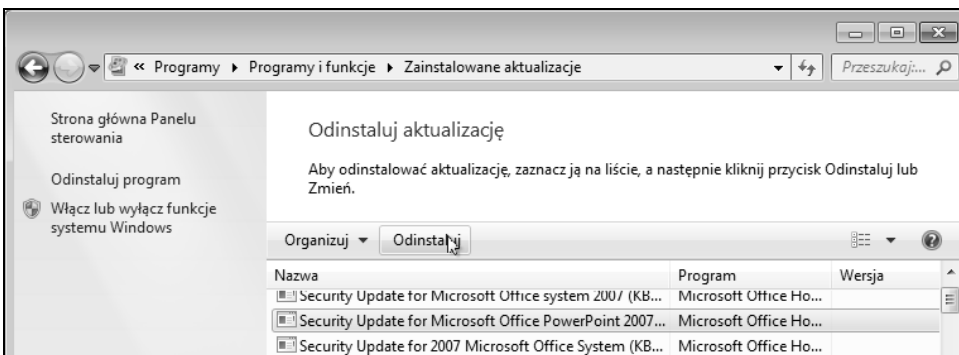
« Programy ▸ Programy i funkcje ▸ Zainstalowane aktualizacje

Przeszukaj:...

Strona główna Panelu sterowania

Odinstaluj program

Włącz lub wyłącz funkcje systemu Windows

Odinstaluj aktualizację

Aby odinstalować aktualizację, zaznacz ją na liście, a następnie kliknij przycisk Odinstaluj lub Zmień.

Organizuj ▾ Odinstaluj

| Nazwa | Program | Wersja |
|---|---|---|
| Security Update for Microsoft Office system 2007 (KB... | Microsoft Office Ho... | |
| Security Update for Microsoft Office PowerPoint 2007... | Microsoft Office Ho... | |
| Security Update for 2007 Microsoft Office System (KB... | Microsoft Office Ho... | |